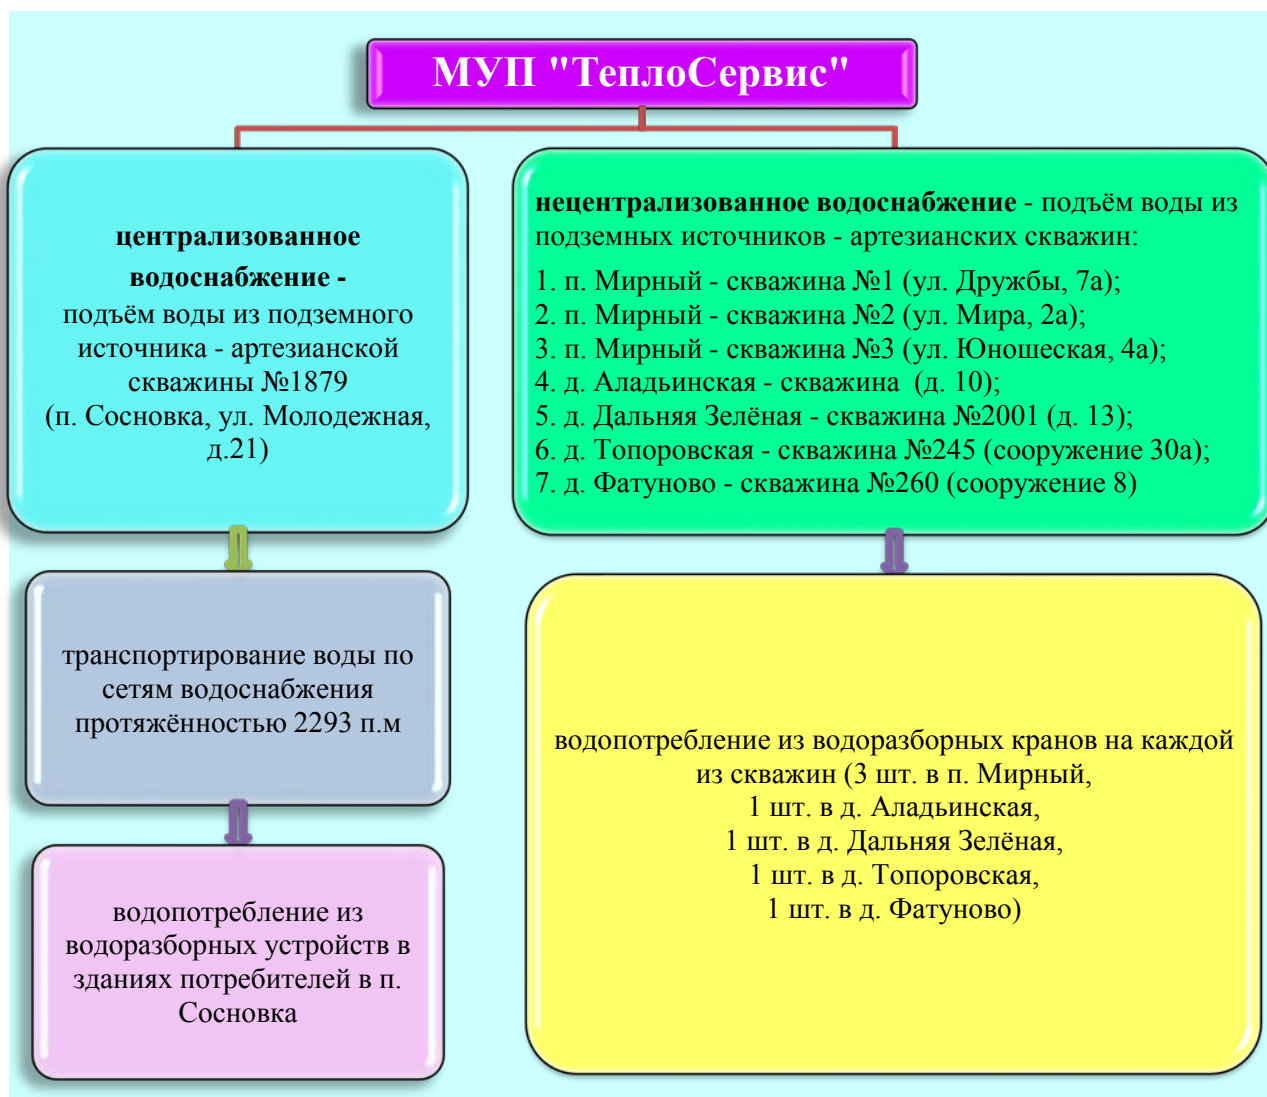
МУП "ТеплоСервис"

**централизованное водоснабжение -** подъём воды из подземного источника - артезианской скважины №1879 (п. Сосновка, ул. Молодежная, д.21)

**нецентрализованное водоснабжение** - подъём воды из подземных источников - артезианских скважин:
1. п. Мирный - скважина №1 (ул. Дружбы, 7а);
2. п. Мирный - скважина №2 (ул. Мира, 2а);
3. п. Мирный - скважина №3 (ул. Юношеская, 4а);
4. д. Аладьинская - скважина (д. 10);
5. д. Дальняя Зелёная - скважина №2001 (д. 13);
6. д. Топоровская - скважина №245 (сооружение 30а);
7. д. Фатуново - скважина №260 (сооружение 8)

транспортирование воды по сетям водоснабжения протяжённостью 2293 п.м

водопотребление из водоразборных кранов на каждой из скважин (3 шт. в п. Мирный, 1 шт. в д. Аладьинская, 1 шт. в д. Дальняя Зелёная, 1 шт. в д. Топоровская, 1 шт. в д. Фатуново)

водопотребление из водоразборных устройств в зданиях потребителей в п. Сосновка